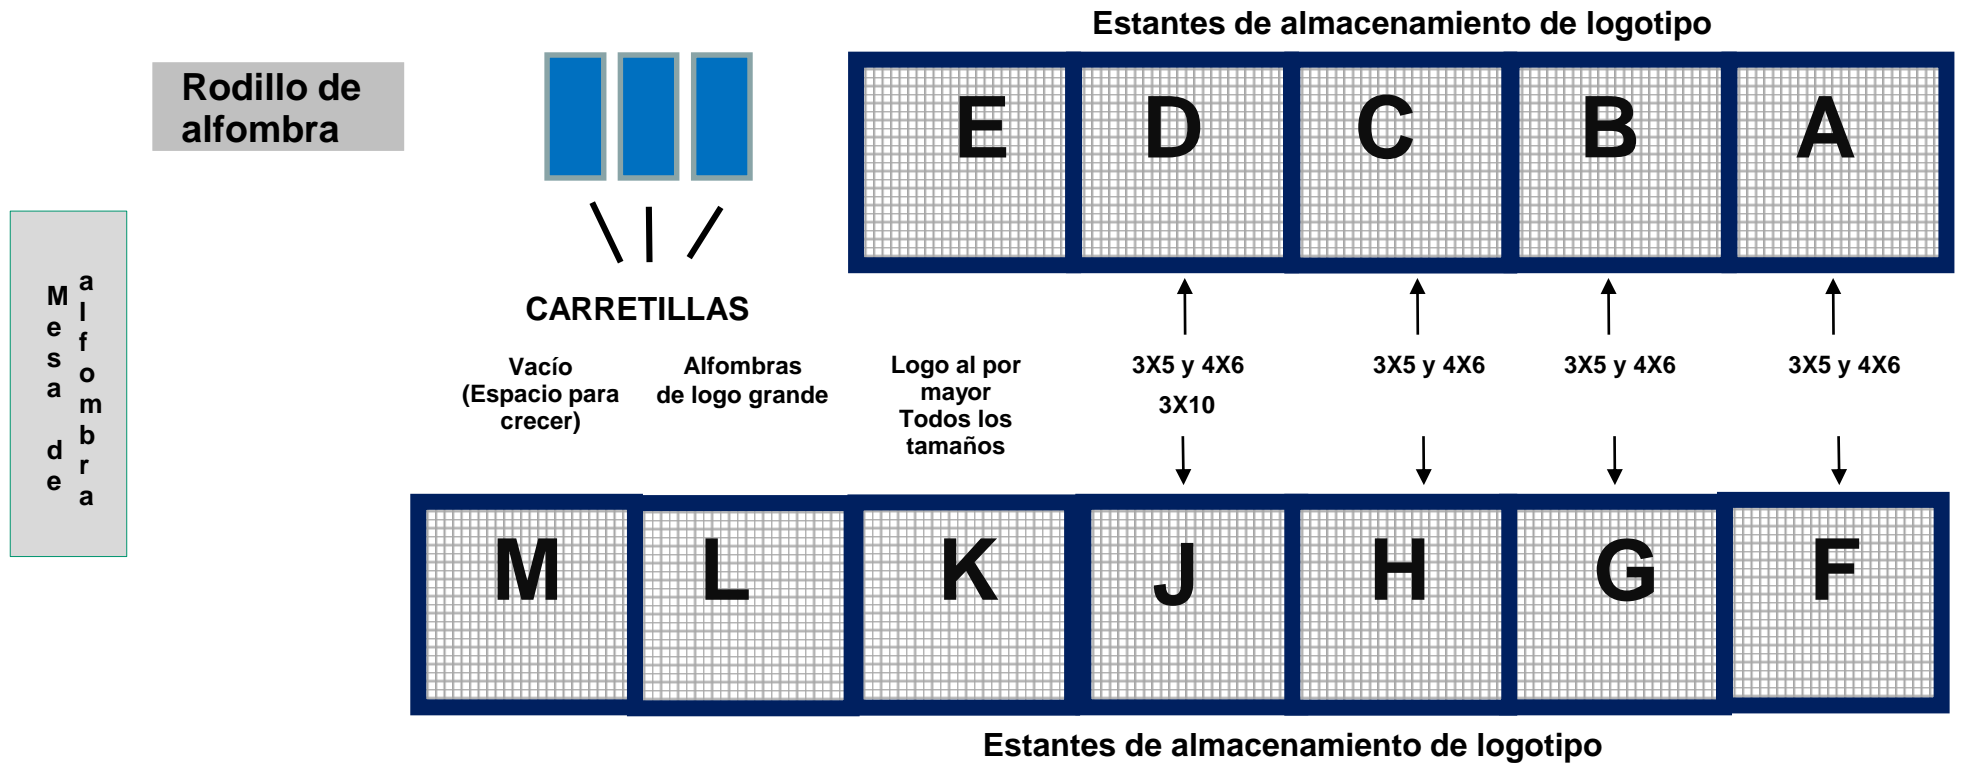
Estantes de almacenamiento de logotipo

Rodillo de alfombra

Mesa de alfombra

E | D | C | B | A

CARRETILLAS

Vacío (Espacio para crecer)

Alfombras de logo grande

Logo al por mayor Todos los tamaños

3X5 y 4X6
3X10

3X5 y 4X6

3X5 y 4X6

3X5 y 4X6

M | L | K | J | H | G | F

Estantes de almacenamiento de logotipo